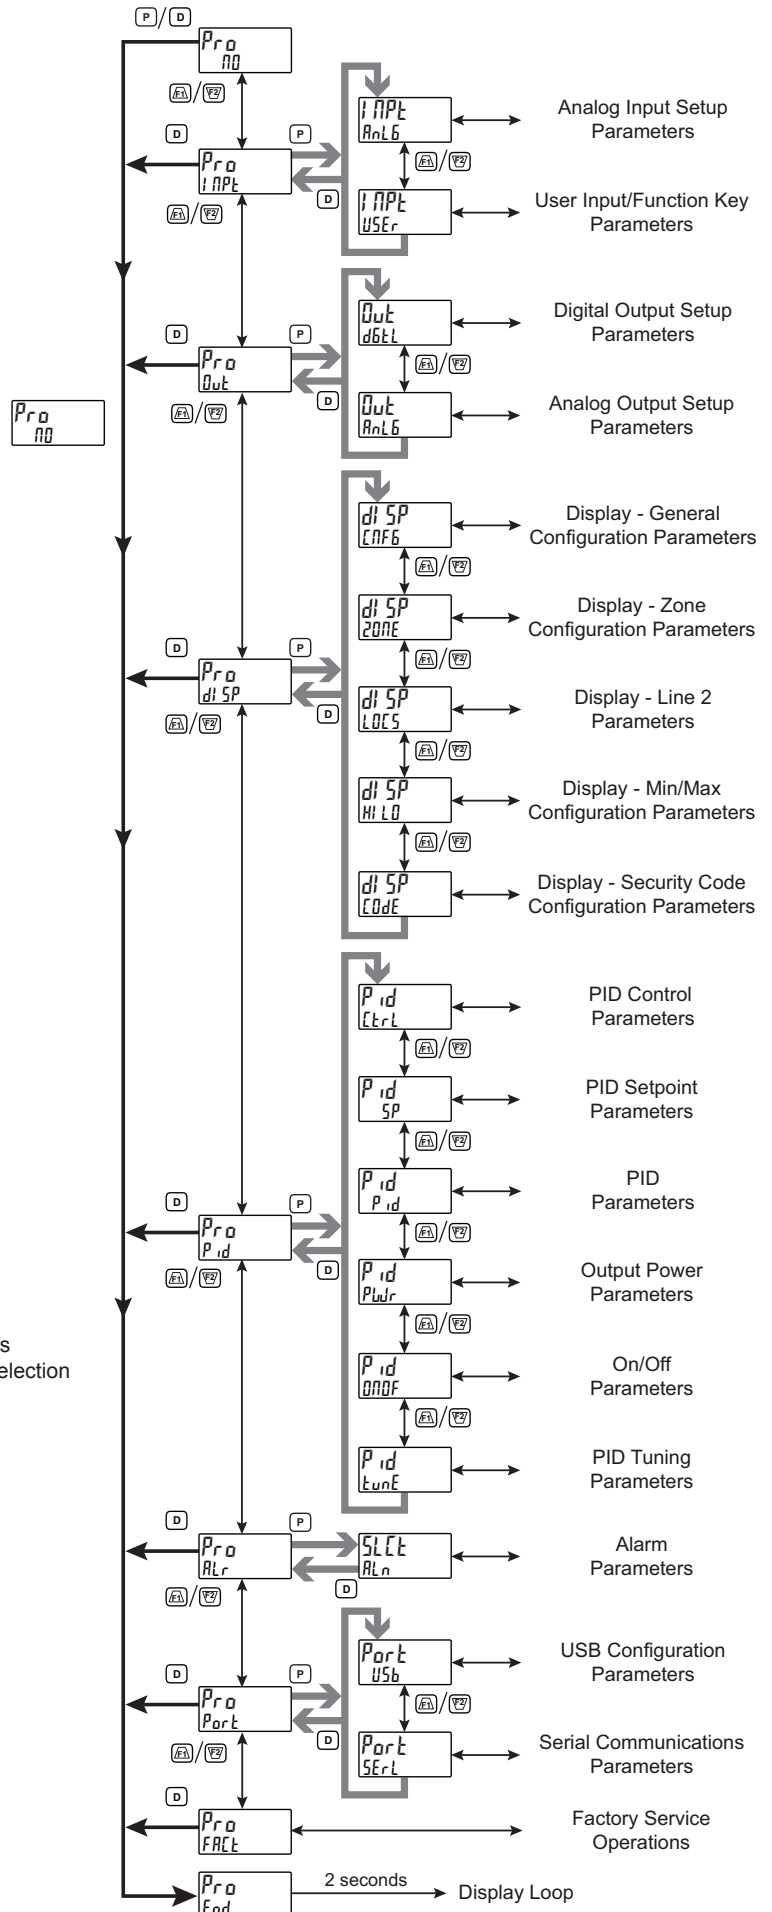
P / D

Pro
NO

F1 / F2

D

P

Pro
INPt

INPt
AnLG

Analog Input Setup Parameters

F1 / F2

D

F1 / F2

INPt
USEr

User Input/Function Key Parameters

D

P

Pro
Out

Out
dGtL

Digital Output Setup Parameters

F1 / F2

D

F1 / F2

Out
AnLG

Analog Output Setup Parameters

Pro
NO

dISP
CNFG

Display - General Configuration Parameters

F1 / F2

dISP
ZONE

Display - Zone Configuration Parameters

F1 / F2

D

P

Pro
dISP

dISP
LOCS

Display - Line 2 Parameters

D

F1 / F2

F1 / F2

dISP
HILO

Display - Min/Max Configuration Parameters

F1 / F2

dISP
COdE

Display - Security Code Configuration Parameters

Pid
Ctrl

PID Control Parameters

F1 / F2

Pid
SP

PID Setpoint Parameters

F1 / F2

D

P

Pid
Pid

PID Parameters

Pro
Pid

F1 / F2

D

F1 / F2

Pid
PWr

Output Power Parameters

s
election

F1 / F2

Pid
ONOF

On/Off Parameters

F1 / F2

Pid
tunE

PID Tuning Parameters

D

P

Pro
ALr

SLCt
ALn

Alarm Parameters

D

F1 / F2

Port
USb

USB Configuration Parameters

D

P

F1 / F2

Pro
Port

D

F1 / F2

Port
SErL

Serial Communications Parameters

D

Pro
FACt

Factory Service Operations

Pro
End

2 seconds

Display Loop